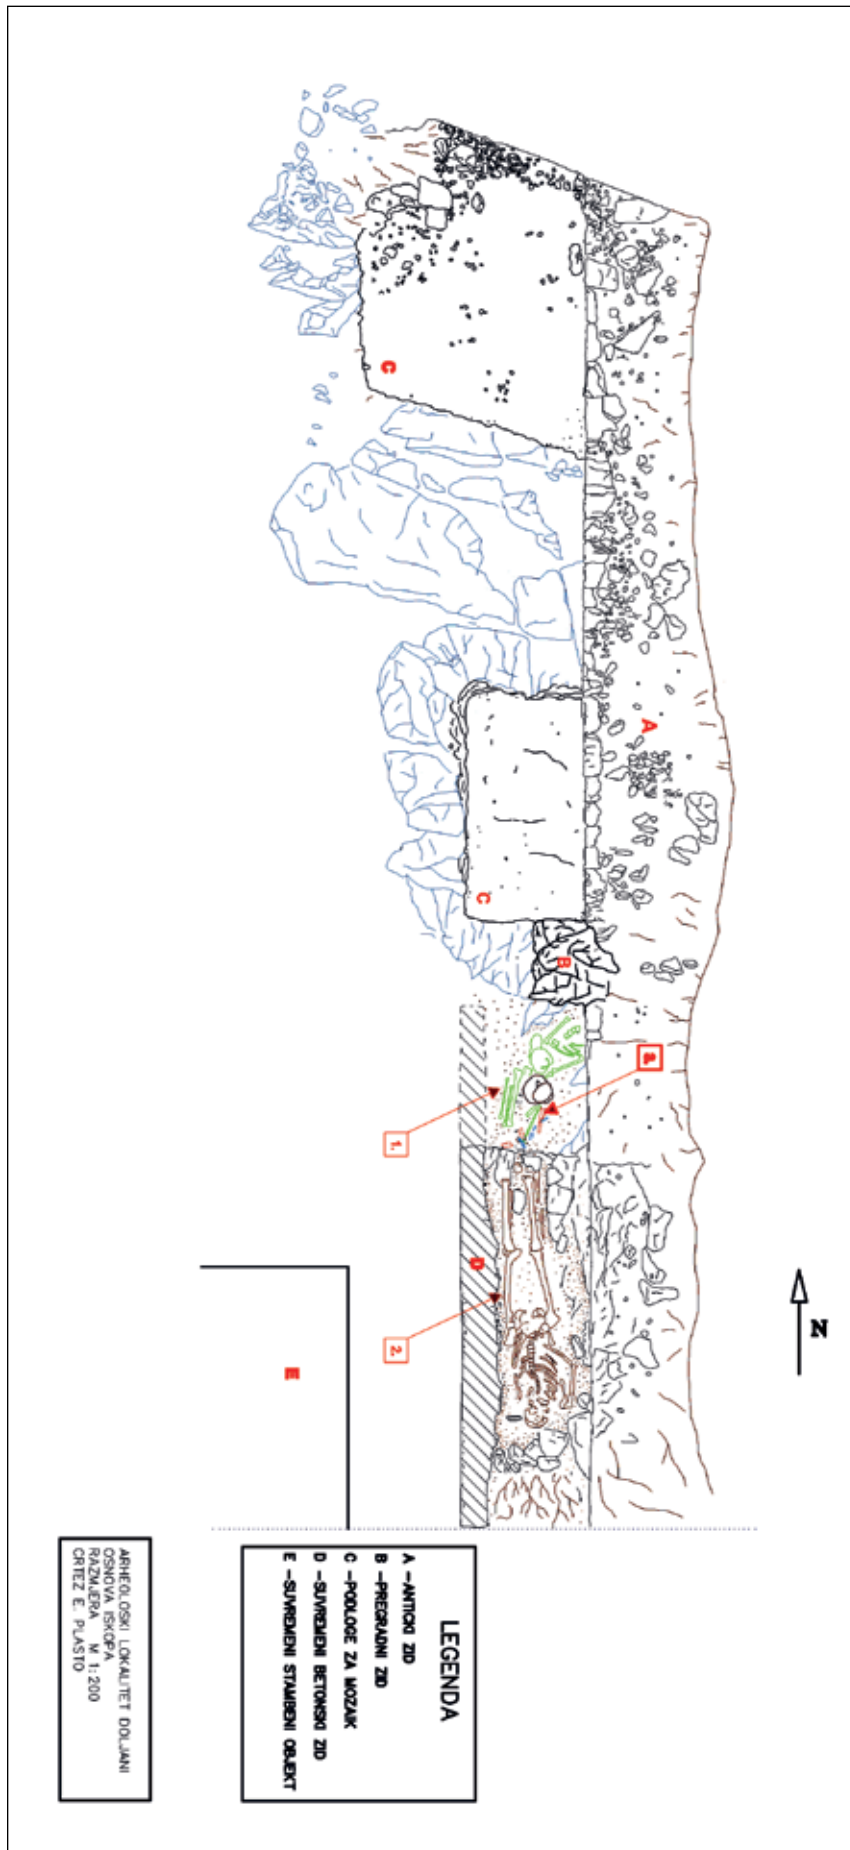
C

A

C

B

3.

1.

D

2.

E

N

LEGENDA
A –ANTIČKI ZID
B –PREGRADNI ZID
C –PODLOGE ZA MOZAIK
D –SUVREMENI BETONSKI ZID
E –SUVREMENI STAMBENI OBJEKT

ARHEOLOŠKI LOKALITET DOLJANI
OSNOVA ISKOPA
RAZMJERA M 1:200
CRTEŽ E. PLASTO